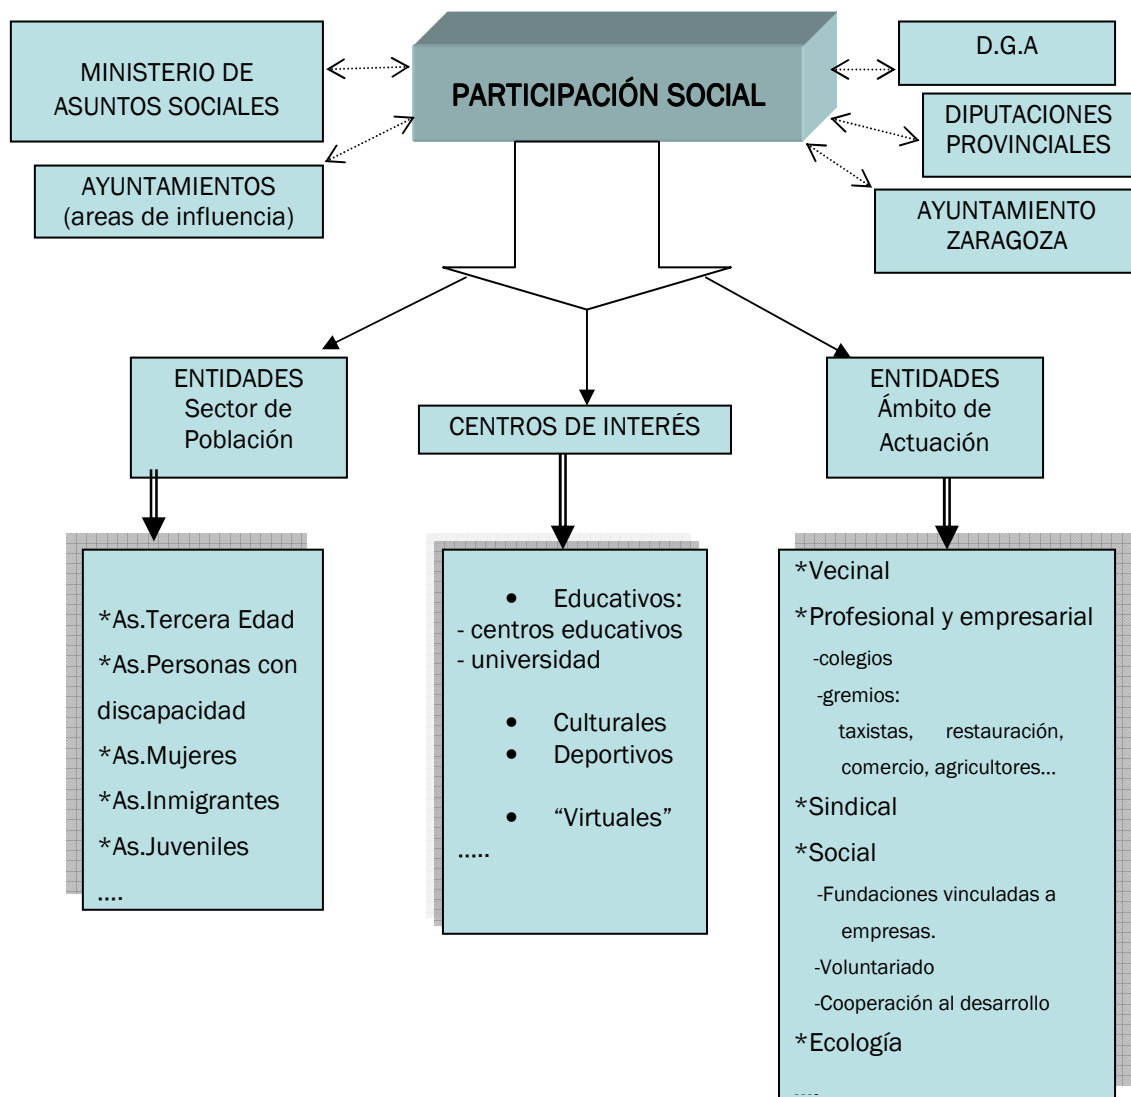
MINISTERIO DE ASUNTOS SOCIALES

AYUNTAMIENTOS (areas de influencia)

PARTICIPACIÓN SOCIAL

D.G.A

DIPUTACIONES PROVINCIALES

AYUNTAMIENTO ZARAGOZA

ENTIDADES Sector de Población

CENTROS DE INTERÉS

ENTIDADES Ámbito de Actuación

*As.Tercera Edad
*As.Personas con discapacidad
*As.Mujeres
*As.Inmigrantes
*As.Juveniles
....

• Educativos:
- centros educativos
- universidad

• Culturales
• Deportivos

• "Virtuales"
.....

*Vecinal
*Profesional y empresarial
-colegios
-gremios:
taxistas, restauración, comercio, agricultores…
*Sindical
*Social
-Fundaciones vinculadas a empresas.
-Voluntariado
-Cooperación al desarrollo
*Ecología
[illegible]